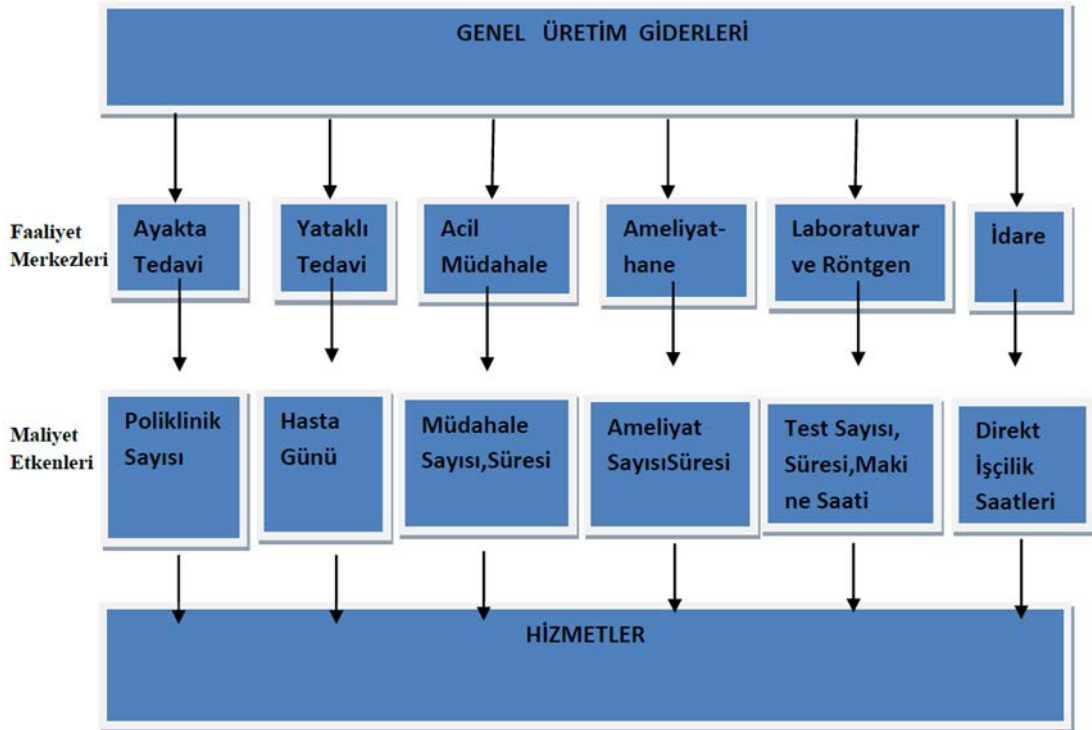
GENEL ÜRETİM GİDERLERİ

Faaliyet Merkezleri

Ayakta Tedavi

Yataklı Tedavi

Acil Müdahale

Ameliyat-hane

Laboratuvar ve Röntgen

İdare

Maliyet Etkenleri

Poliklinik Sayısı

Hasta Günü

Müdahale Sayısı,Süresi

Ameliyat SayısıSüresi

Test Sayısı, Süresi,Maki ne Saati

Direkt İşçilik Saatleri

HİZMETLER